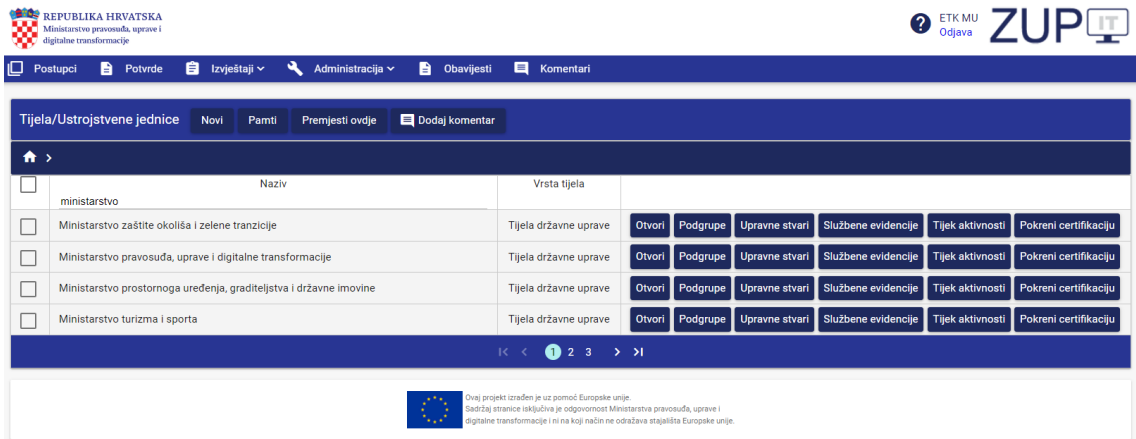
REPUBLIKA HRVATSKA
Ministarstvo pravosuđa, uprave i digitalne transformacije

ETK MU
Odjava

ZUP IT

Postupci Potvrde Izvještaji Administracija Obavijesti Komentari

Tijela/Ustrojstvene jednice Novi Pamti Premjesti ovdje Dodaj komentar

| | Naziv | Vrsta tijela | |
|---|---|---|---|
| | ministarstvo | | |
| | Ministarstvo zaštite okoliša i zelene tranzicije | Tijela državne uprave | Otvori Podgrupe Upravne stvari Službene evidencije Tijek aktivnosti Pokreni certifikaciju |
| | Ministarstvo pravosuđa, uprave i digitalne transformacije | Tijela državne uprave | Otvori Podgrupe Upravne stvari Službene evidencije Tijek aktivnosti Pokreni certifikaciju |
| | Ministarstvo prostornoga uređenja, graditeljstva i državne imovine | Tijela državne uprave | Otvori Podgrupe Upravne stvari Službene evidencije Tijek aktivnosti Pokreni certifikaciju |
| | Ministarstvo turizma i sporta | Tijela državne uprave | Otvori Podgrupe Upravne stvari Službene evidencije Tijek aktivnosti Pokreni certifikaciju |

1 2 3

Ovaj projekt izrađen je uz pomoć Europske unije.
Sadržaj stranice isključiva je odgovornost Ministarstva pravosuđa, uprave i digitalne transformacije i ni na koji način ne odražava stajališta Europske unije.